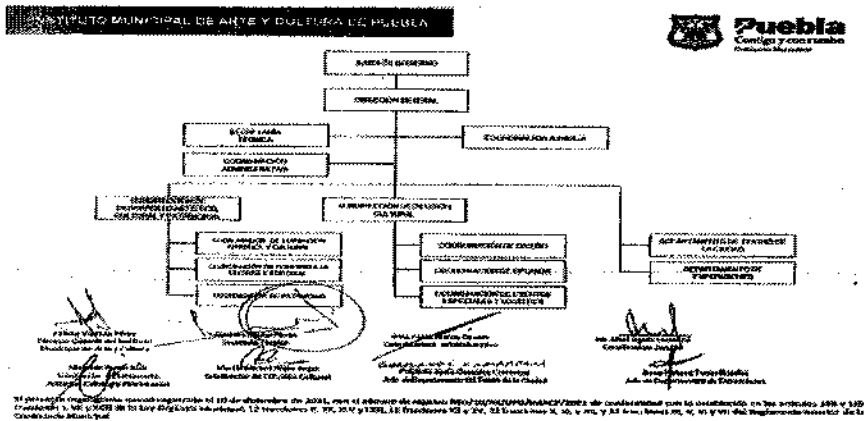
INSTITUTO MUNICIPAL DE ARTE Y CULTURA DE PUEBLA

Puebla
Contigo y con rumbo

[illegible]

DIRECCIÓN GENERAL

SECRETARÍA TÉCNICA

COORDINACIÓN JURÍDICA

COORDINACIÓN ADMINISTRATIVA

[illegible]

SUBDIRECCIÓN DE DIFUSIÓN CULTURAL

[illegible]

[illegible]

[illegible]

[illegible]

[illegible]

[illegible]

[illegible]

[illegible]

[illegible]

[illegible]